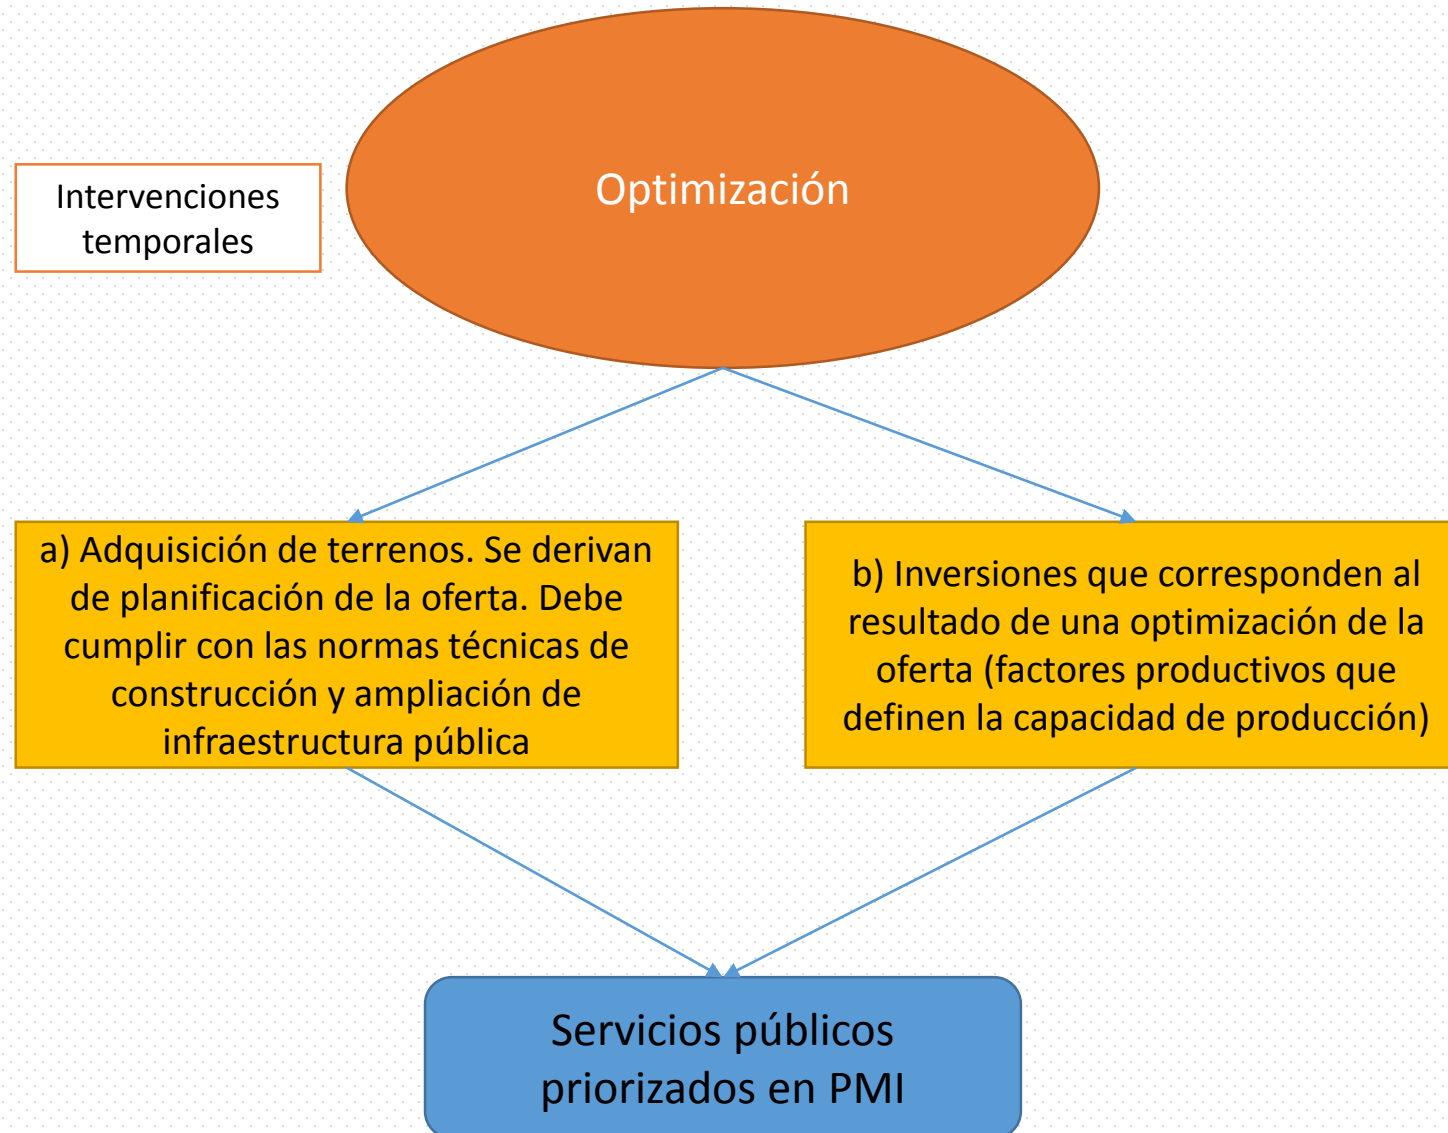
Intervenciones temporales

Optimización

a) Adquisición de terrenos. Se derivan de planificación de la oferta. Debe cumplir con las normas técnicas de construcción y ampliación de infraestructura pública

b) Inversiones que corresponden al resultado de una optimización de la oferta (factores productivos que definen la capacidad de producción)

Servicios públicos priorizados en PMI